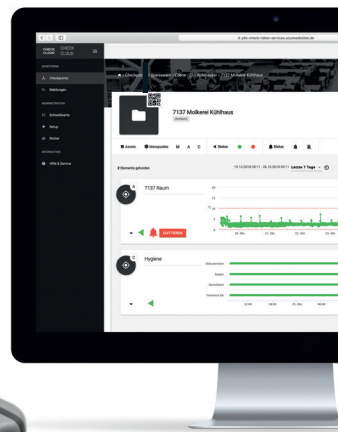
jdm-check-cloud.a.solutions.de

CHECK CLOUD

Checkpoints

Meldungen

Schwellwerte

Setup

Nutzer

Hilfe & Service

Checkpoint / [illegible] / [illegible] / 7137 Molkerei Kühlhaus

7137 Molkerei Kühlhaus

Aktiv

Status

Status

2 Elemente gefunden

Letzte 7 Tage

A

7137 Raum

QUITTIEREN

C

Hygiene